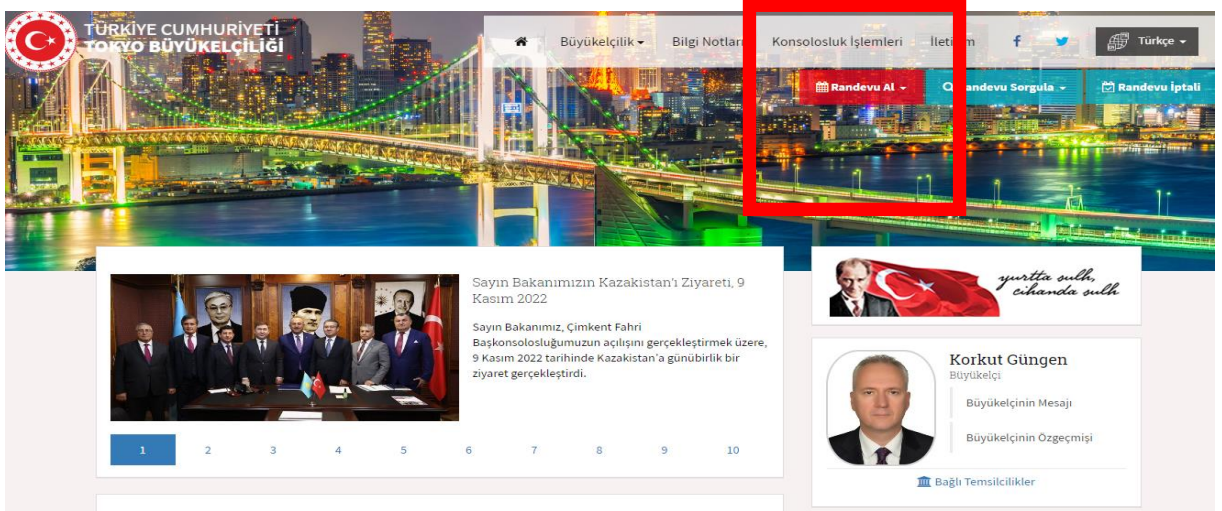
TÜRKİYE CUMHURİYETİ
TOKYO BÜYÜKELÇİLİĞİ

Büyükelçilik
Bilgi Notları
Konsolosluk İşlemleri
İletişim
Türkçe

Randevu Al
Randevu Sorgula
Randevu İptali

Sayın Bakanımızın Kazakistan'ı Ziyareti, 9 Kasım 2022

Sayın Bakanımız, Çimkent Fahri Başkonsolosluğumuzun açılışını gerçekleştirmek üzere, 9 Kasım 2022 tarihinde Kazakistan'a günübirlik bir ziyaret gerçekleştirdi.

| 1 | 2 | 3 | 4 | 5 | 6 | 7 | 8 | 9 | 10 |
|---|---|---|---|---|---|---|---|---|---|

yurtta sulh, cihanda sulh

Korkut Güngen
Büyükelçi

Büyükelçinin Mesajı

Büyükelçinin Özgeçmişi

Bağlı Temsilcilikler